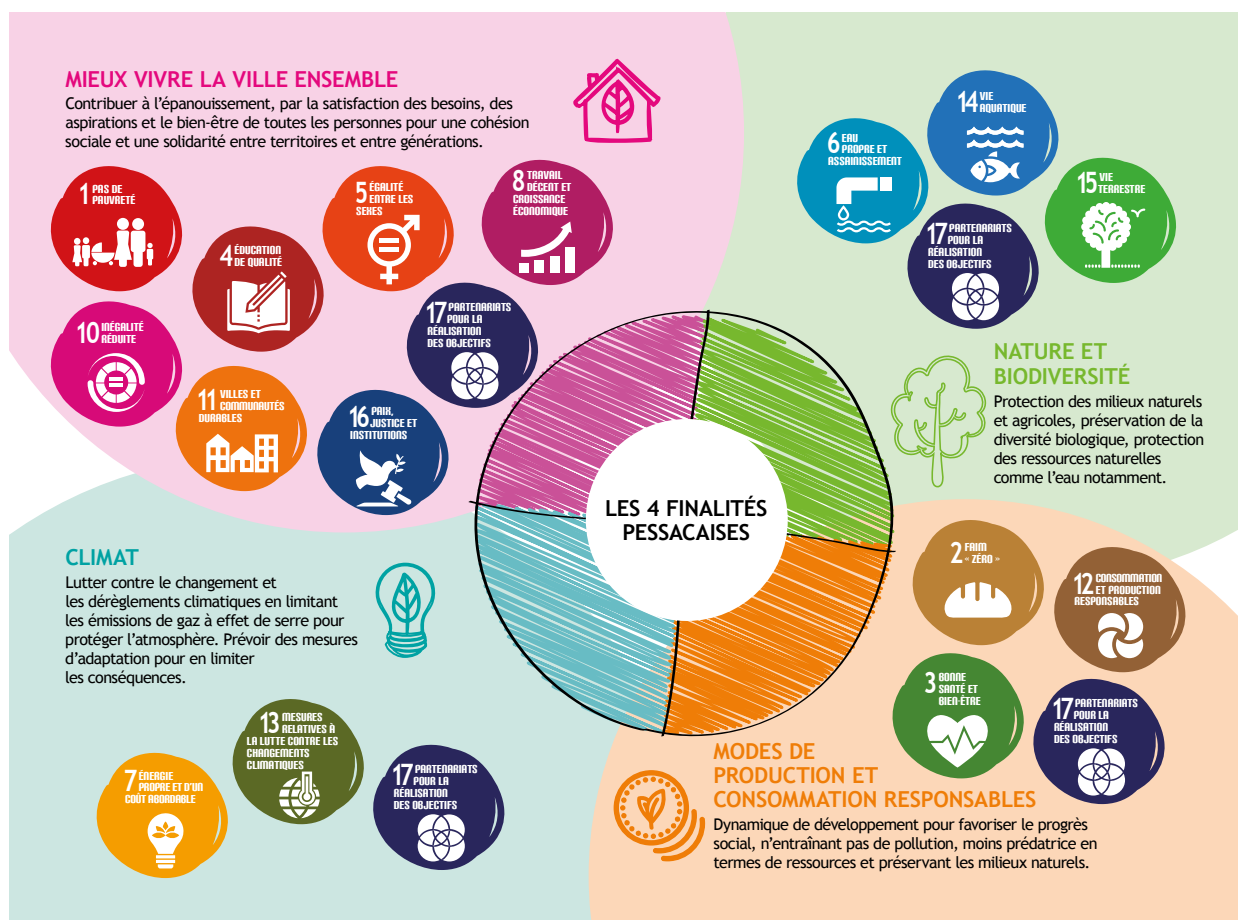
MIEUX VIVRE LA VILLE ENSEMBLE
Contribuer à l'épanouissement, par la satisfaction des besoins, des aspirations et le bien-être de toutes les personnes pour une cohésion sociale et une solidarité entre territoires et entre générations.

1 PAS DE PAUVRETÉ

4 ÉDUCATION DE QUALITÉ

5 ÉGALITÉ ENTRE LES SEXES

8 TRAVAIL DÉCENT ET CROISSANCE ÉCONOMIQUE

10 INÉGALITÉ RÉDUITE

17 PARTENARIATS POUR LA RÉALISATION DES OBJECTIFS

11 VILLES ET COMMUNAUTÉS DURABLES

16 PAIX, JUSTICE ET INSTITUTIONS

6 EAU PROPRE ET ASSAINISSEMENT

14 VIE AQUATIQUE

15 VIE TERRESTRE

17 PARTENARIATS POUR LA RÉALISATION DES OBJECTIFS

NATURE ET BIODIVERSITÉ
Protection des milieux naturels et agricoles, préservation de la diversité biologique, protection des ressources naturelles comme l'eau notamment.

LES 4 FINALITÉS PESSACAISES

CLIMAT
Lutter contre le changement et les dérèglements climatiques en limitant les émissions de gaz à effet de serre pour protéger l'atmosphère. Prévoir des mesures d'adaptation pour en limiter les conséquences.

2 FAIM « ZÉRO »

12 CONSOMMATION ET PRODUCTION RESPONSABLES

3 BONNE SANTÉ ET BIEN-ÊTRE

17 PARTENARIATS POUR LA RÉALISATION DES OBJECTIFS

13 MESURES RELATIVES À LA LUTTE CONTRE LES CHANGEMENTS CLIMATIQUES

7 ÉNERGIE PROPRE ET D'UN COÛT ABORDABLE

17 PARTENARIATS POUR LA RÉALISATION DES OBJECTIFS

MODES DE PRODUCTION ET CONSOMMATION RESPONSABLES
Dynamique de développement pour favoriser le progrès social, n'entraînant pas de pollution, moins prédatrice en termes de ressources et préservant les milieux naturels.